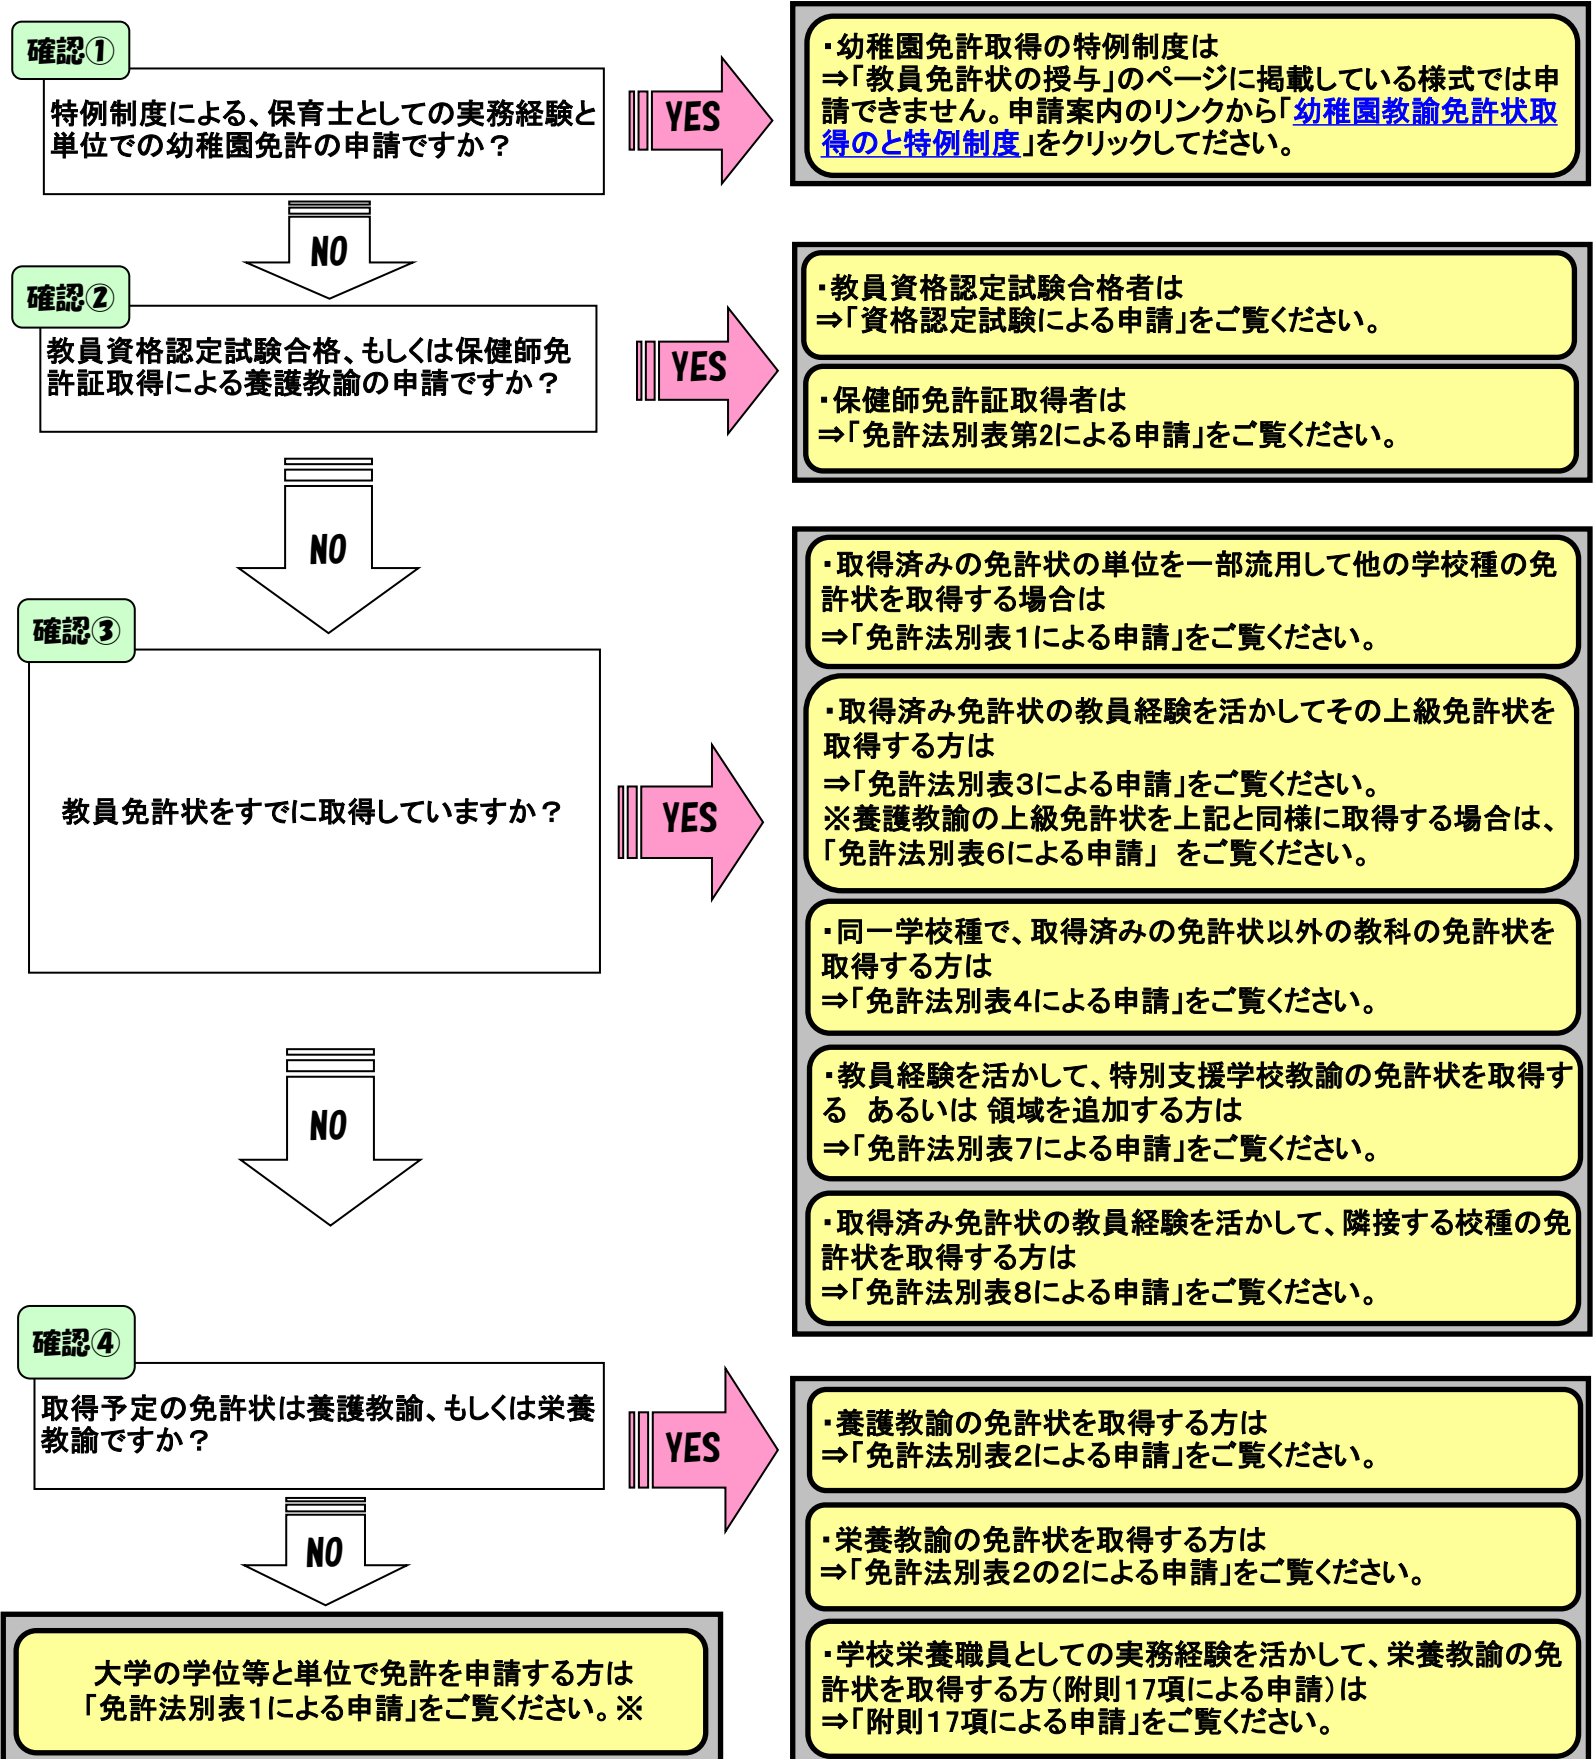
確認①

特例制度による、保育士としての実務経験と単位での幼稚園免許の申請ですか？

YES

・幼稚園免許取得の特例制度は
⇒「教員免許状の授与」のページに掲載している様式では申請できません。申請案内のリンクから「幼稚園教諭免許状取得のと特例制度」をクリックしてください。

NO

確認②

教員資格認定試験合格、もしくは保健師免許証取得による養護教諭の申請ですか？

YES

・教員資格認定試験合格者は
⇒「資格認定試験による申請」をご覧ください。

・保健師免許証取得者は
⇒「免許法別表第2による申請」をご覧ください。

NO

確認③

教員免許状をすでに取得していますか？

YES

・取得済みの免許状の単位を一部流用して他の学校種の免許状を取得する場合は
⇒「免許法別表1による申請」をご覧ください。

・取得済み免許状の教員経験を活かしてその上級免許状を取得する方は
⇒「免許法別表3による申請」をご覧ください。
※養護教諭の上級免許状を上記と同様に取得する場合は、「免許法別表6による申請」 をご覧ください。

・同一学校種で、取得済みの免許状以外の教科の免許状を取得する方は
⇒「免許法別表4による申請」をご覧ください。

・教員経験を活かして、特別支援学校教諭の免許状を取得する あるいは 領域を追加する方は
⇒「免許法別表7による申請」をご覧ください。

・取得済み免許状の教員経験を活かして、隣接する校種の免許状を取得する方は
⇒「免許法別表8による申請」をご覧ください。

NO

確認④

取得予定の免許状は養護教諭、もしくは栄養教諭ですか？

YES

・養護教諭の免許状を取得する方は
⇒「免許法別表2による申請」をご覧ください。

・栄養教諭の免許状を取得する方は
⇒「免許法別表2の2による申請」をご覧ください。

・学校栄養職員としての実務経験を活かして、栄養教諭の免許状を取得する方（附則17項による申請）は
⇒「附則17項による申請」をご覧ください。

NO

大学の学位等と単位で免許を申請する方は
「免許法別表1による申請」をご覧ください。※